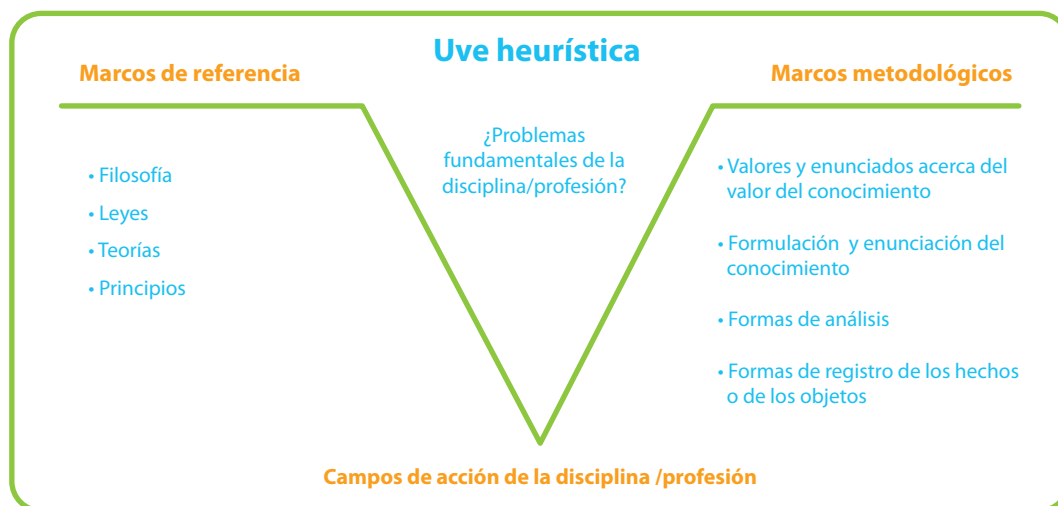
Uve heurística

Marcos de referencia

Marcos metodológicos

¿Problemas fundamentales de la disciplina/profesión?

• Filosofía
• Leyes
• Teorías
• Principios

• Valores y enunciados acerca del valor del conocimiento
• Formulación y enunciación del conocimiento
• Formas de análisis
• Formas de registro de los hechos o de los objetos

Campos de acción de la disciplina /profesión